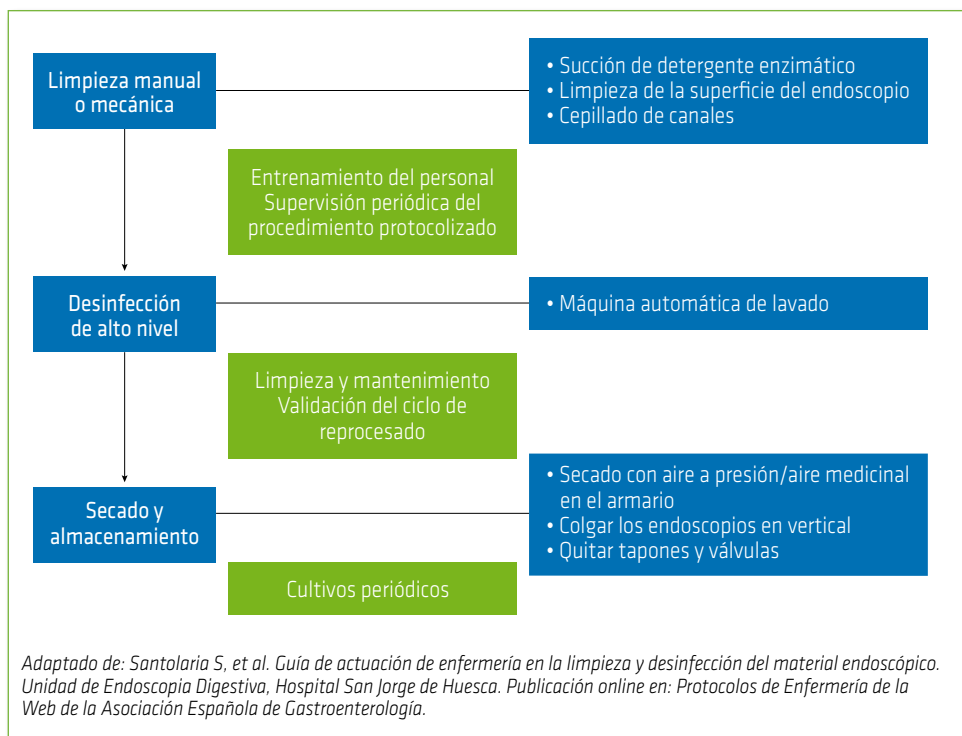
Limpieza manual o mecánica

• Succión de detergente enzimático
• Limpieza de la superficie del endoscopio
• Cepillado de canales

Entrenamiento del personal
Supervisión periódica del procedimiento protocolizado

Desinfección de alto nivel

• Máquina automática de lavado

Limpieza y mantenimiento
Validación del ciclo de reprocesado

Secado y almacenamiento

• Secado con aire a presión/aire medicinal en el armario
• Colgar los endoscopios en vertical
• Quitar tapones y válvulas

Cultivos periódicos

Adaptado de: Santolaria S, et al. Guía de actuación de enfermería en la limpieza y desinfección del material endoscópico. Unidad de Endoscopia Digestiva, Hospital San Jorge de Huesca. Publicación online en: Protocolos de Enfermería de la Web de la Asociación Española de Gastroenterología.